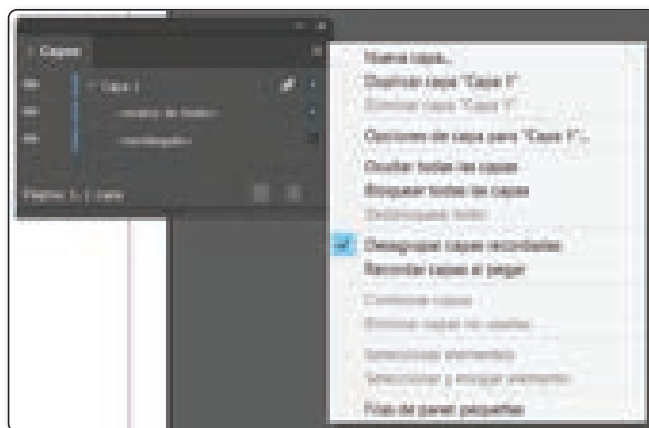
Capas

Capa 1

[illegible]

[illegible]

Página: 1, 1 capa

Nueva capa...
Duplicar capa "Capa 1"
Eliminar capa "Capa 1"
Opciones de capa para "Capa 1"...
Ocultar todas las capas
Bloquear todas las capas
Desbloquear todas
Desbloquear capas recortadas
Recordar capas al pegar
Combinar capas
Eliminar capas no usadas
Seleccionar elementos
Seleccionar y bloquear elementos
Filas de panel pequeñas